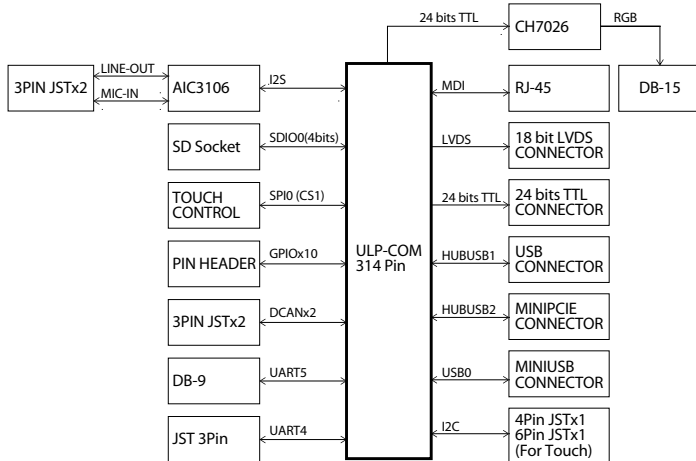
24 bits TTL
CH7026
RGB
3PIN JSTx2
LINE-OUT
MIC-IN
AIC3106
I2S
MDI
RJ-45
DB-15
SD Socket
SDIO0(4bits)
LVDS
18 bit LVDS CONNECTOR
TOUCH CONTROL
SPI0 (CS1)
24 bits TTL
24 bits TTL CONNECTOR
PIN HEADER
GPIOx10
ULP-COM 314 Pin
HUBUSB1
USB CONNECTOR
3PIN JSTx2
DCANx2
HUBUSB2
MINIPCIE CONNECTOR
DB-9
UART5
USB0
MINIUSB CONNECTOR
JST 3Pin
UART4
I2C
4Pin JSTx1
6Pin JSTx1
(For Touch)